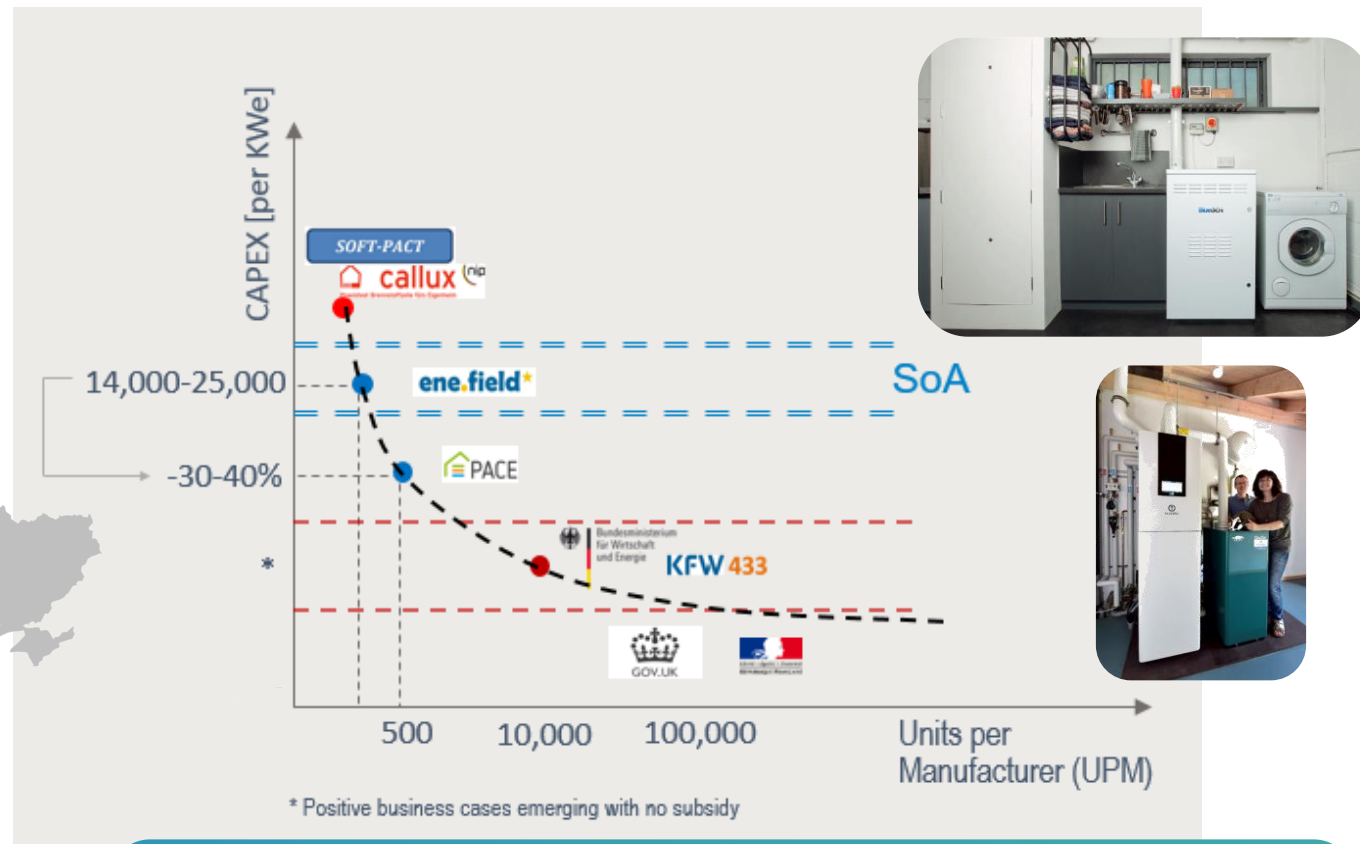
CAPEX [per KWe]

SOFT-PACT

callux nip

Brennstoffzelle fürs Eigenheim

14,000-25,000

ene.field*

SoA

-30-40%

PACE

Bundesministerium für Wirtschaft und Energie

KFW 433

*

GOV.UK

Liberté • Égalité • Fraternité
RÉPUBLIQUE FRANÇAISE

500

10,000

100,000

Units per Manufacturer (UPM)

* Positive business cases emerging with no subsidy